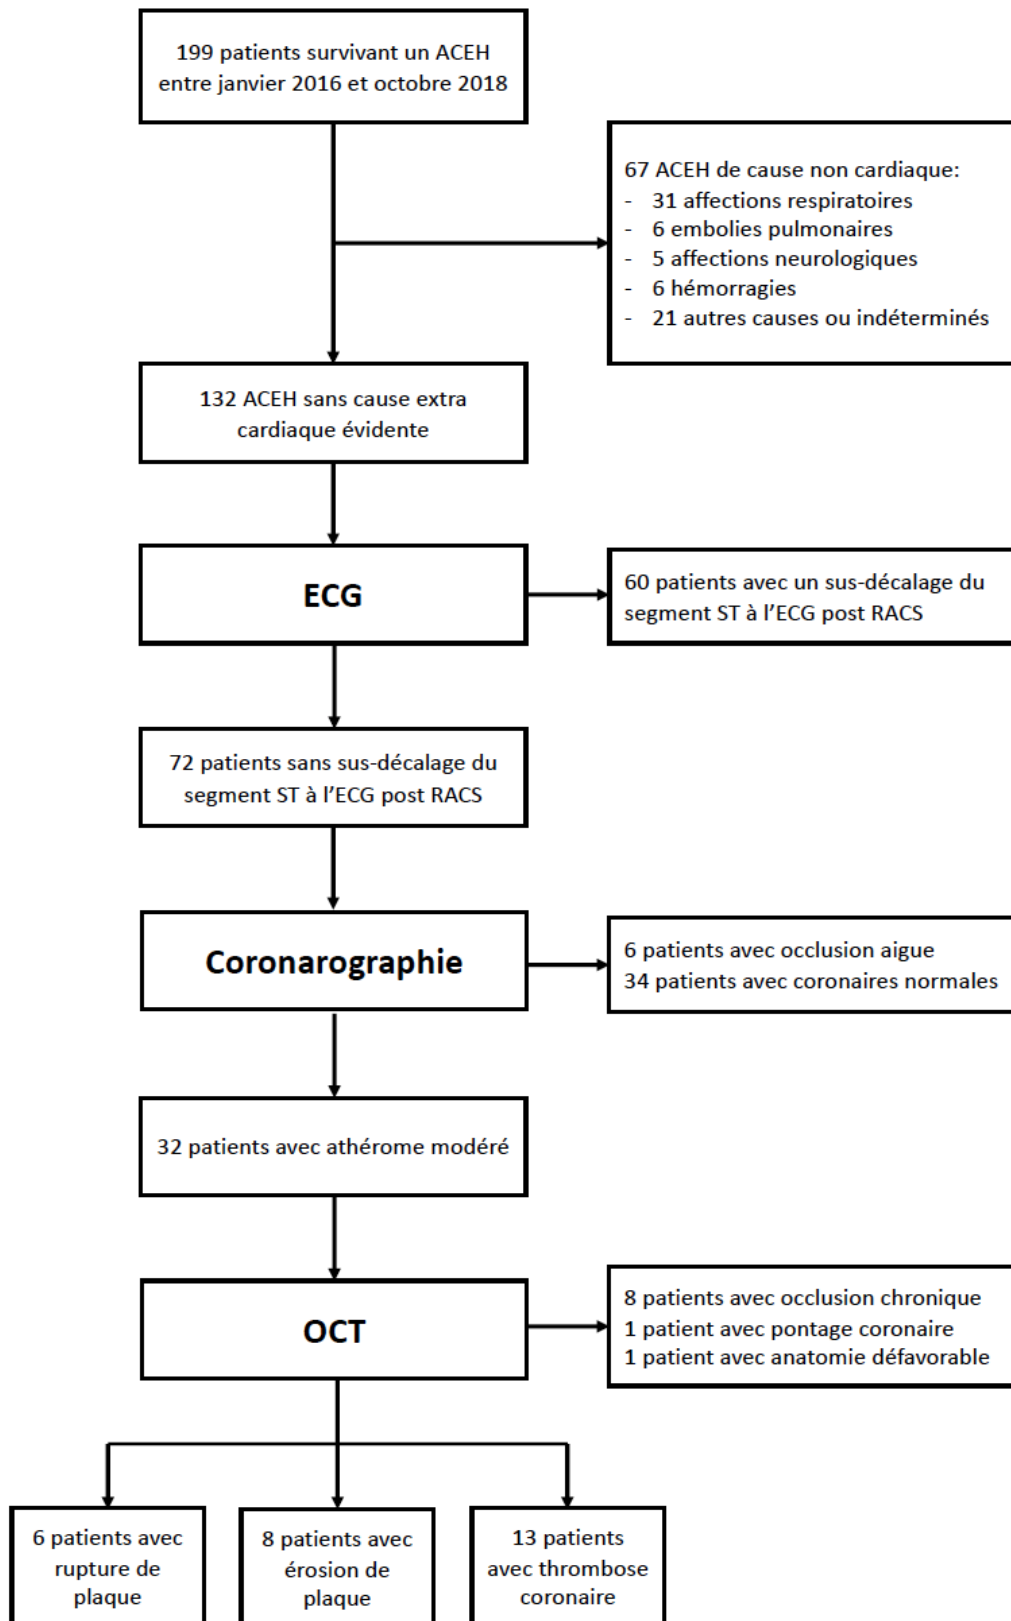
199 patients survivant un ACEH entre janvier 2016 et octobre 2018

67 ACEH de cause non cardiaque:
- 31 affections respiratoires
- 6 embolies pulmonaires
- 5 affections neurologiques
- 6 hémorragies
- 21 autres causes ou indéterminés

132 ACEH sans cause extra cardiaque évidente

ECG

60 patients avec un sus-décalage du segment ST à l'ECG post RACS

72 patients sans sus-décalage du segment ST à l'ECG post RACS

Coronarographie

6 patients avec occlusion aigue
34 patients avec coronaires normales

32 patients avec athérome modéré

OCT

8 patients avec occlusion chronique
1 patient avec pontage coronaire
1 patient avec anatomie défavorable

6 patients avec rupture de plaque

8 patients avec érosion de plaque

13 patients avec thrombose coronaire